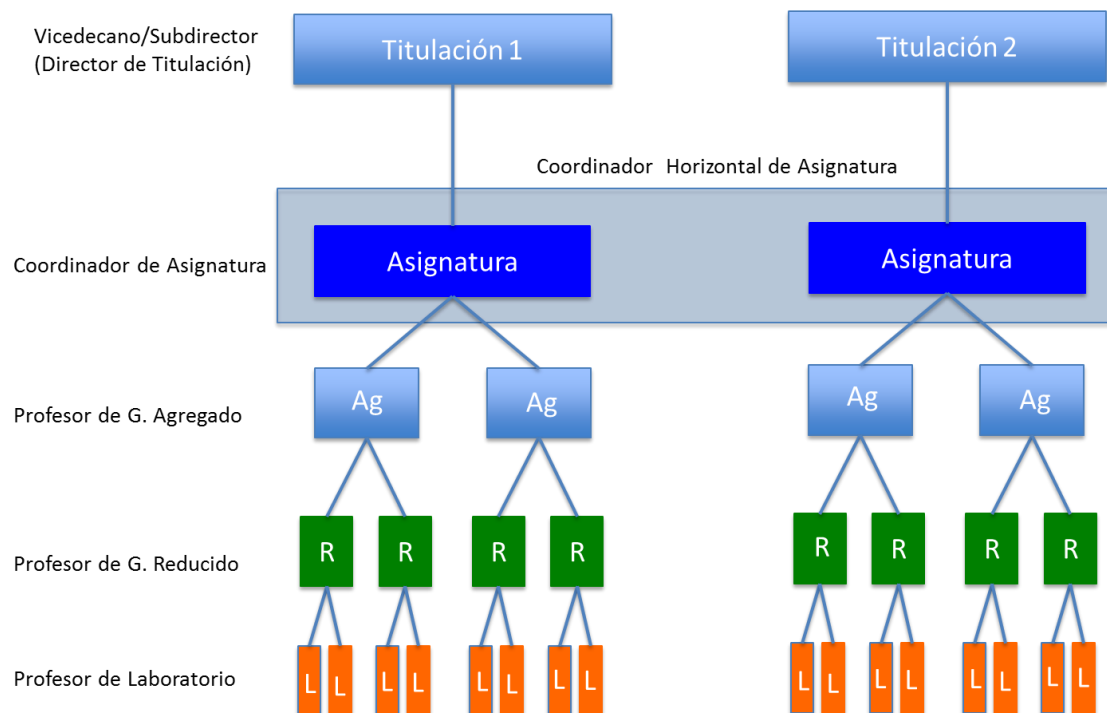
Vicedecano/Subdirector
(Director de Titulación)

Titulación 1

Titulación 2

Coordinador Horizontal de Asignatura

Coordinador de Asignatura

Asignatura

Asignatura

Profesor de G. Agregado

Ag Ag Ag Ag

Profesor de G. Reducido

R R R R R R R R

Profesor de Laboratorio

L L L L L L L L L L L L L L L L